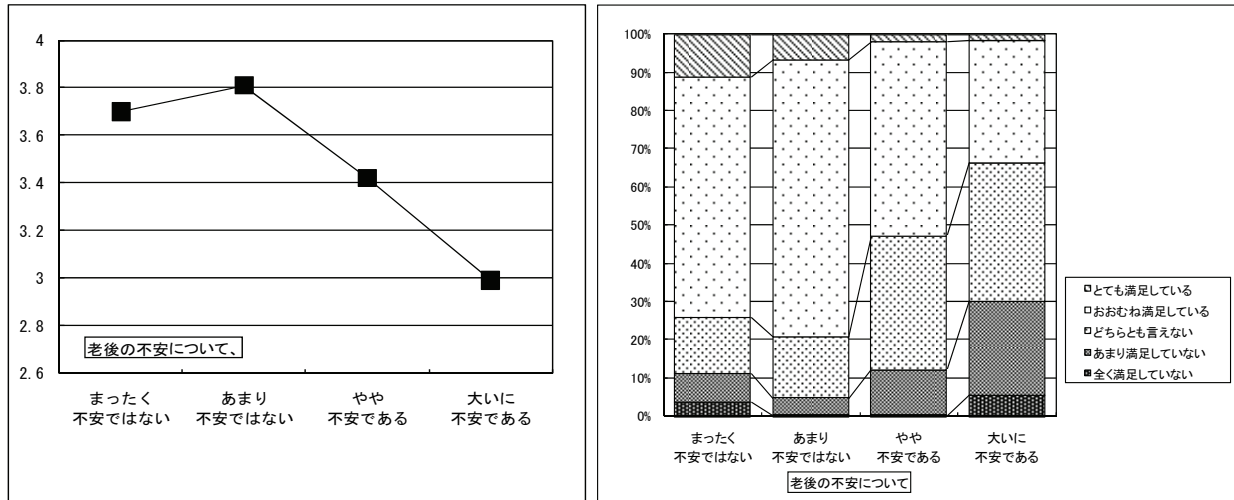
4
3.8
3.6
3.4
3.2
3
2.8
2.6

老後の不安について、

まったく 不安ではない
あまり 不安ではない
やや 不安である
大いに 不安である

100%
90%
80%
70%
60%
50%
40%
30%
20%
10%
0%

とても満足している
おおむね満足している
どちらとも言えない
あまり満足していない
全く満足していない

まったく 不安ではない
あまり 不安ではない
やや 不安である
大いに 不安である

老後の不安について